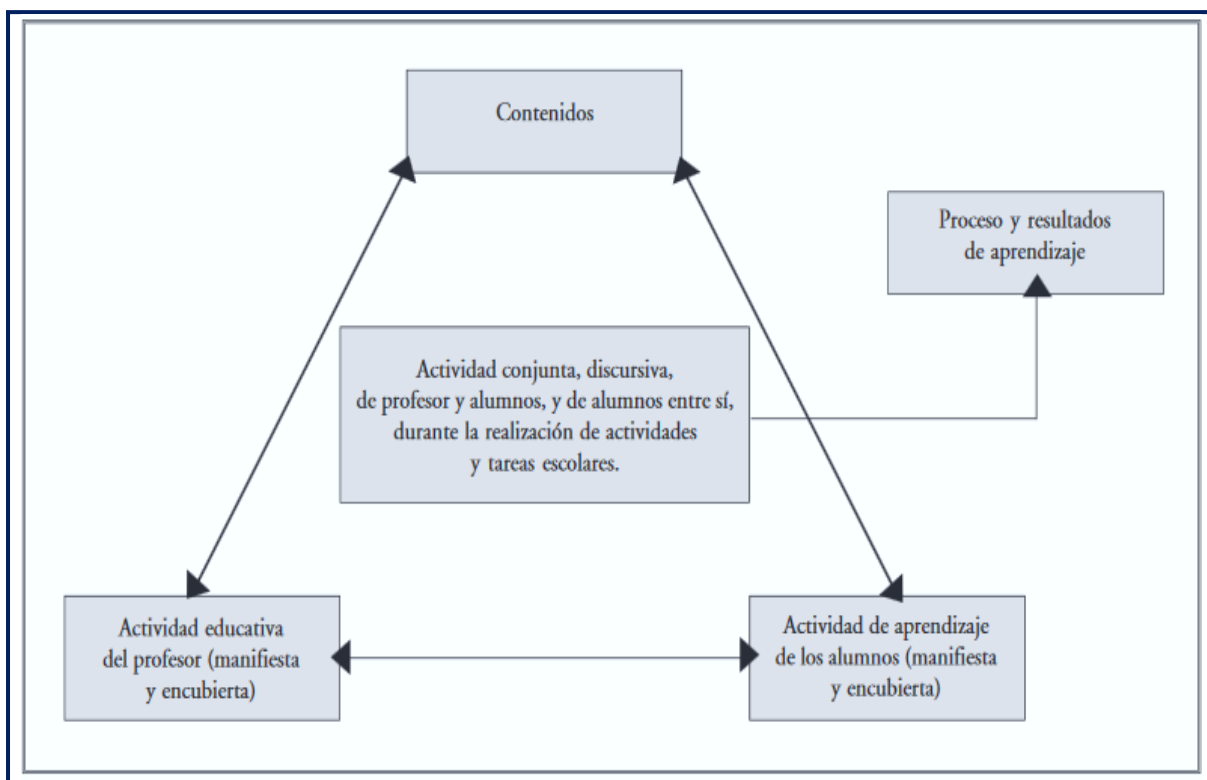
Contenidos

Proceso y resultados de aprendizaje

Actividad conjunta, discursiva, de profesor y alumnos, y de alumnos entre sí, durante la realización de actividades y tareas escolares.

Actividad educativa del profesor (manifiesta y encubierta)

Actividad de aprendizaje de los alumnos (manifiesta y encubierta)